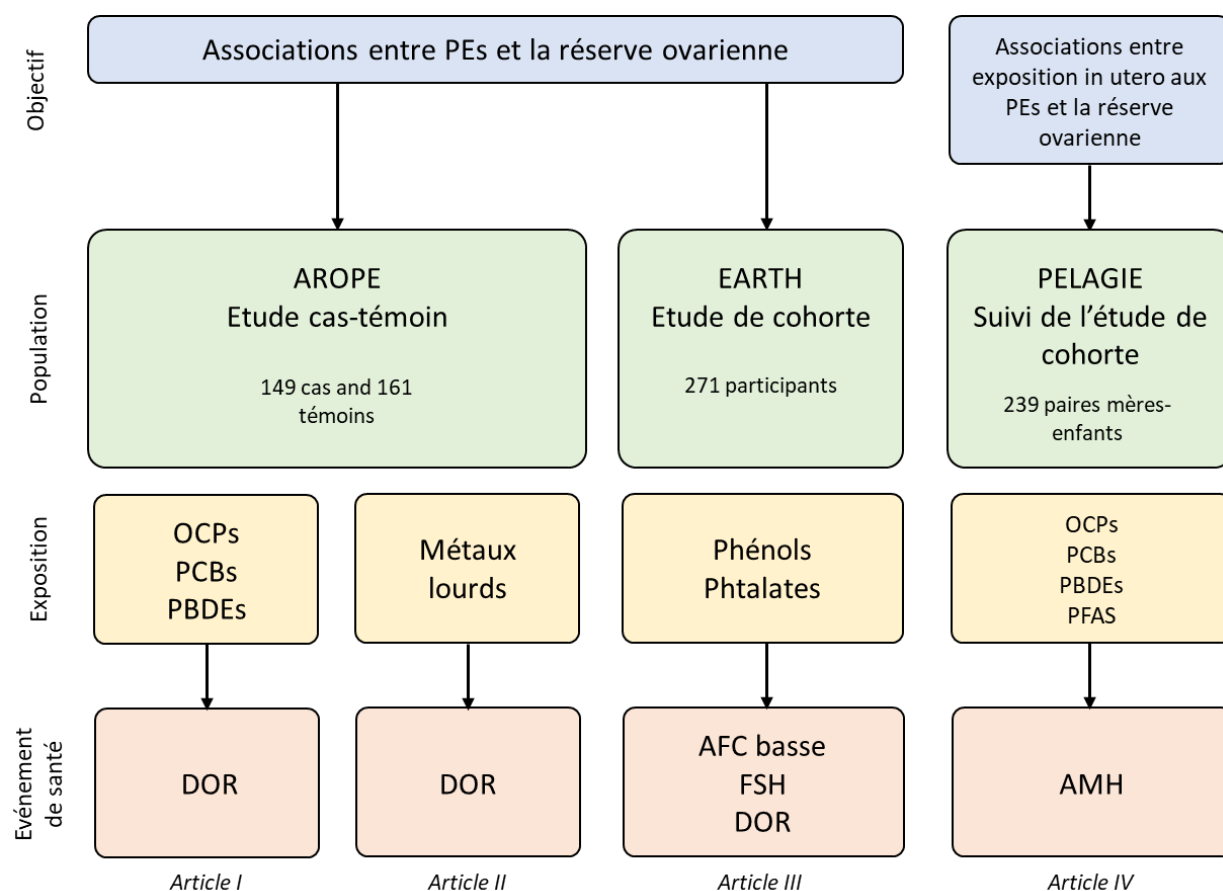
Objectif

Associations entre PEs et la réserve ovarienne

Associations entre exposition in utero aux PEs et la réserve ovarienne

Population

AROPE
Etude cas-témoin

149 cas and 161 témoins

EARTH
Etude de cohorte

271 participants

PELAGIE
Suivi de l'étude de cohorte

239 paires mères-enfants

Exposition

OCPs
PCBs
PBDEs

Métaux lourds

Phénols
Phtalates

OCPs
PCBs
PBDEs
PFAS

Evénement de santé

DOR

DOR

AFC basse
FSH
DOR

AMH

Article I

Article II

Article III

Article IV